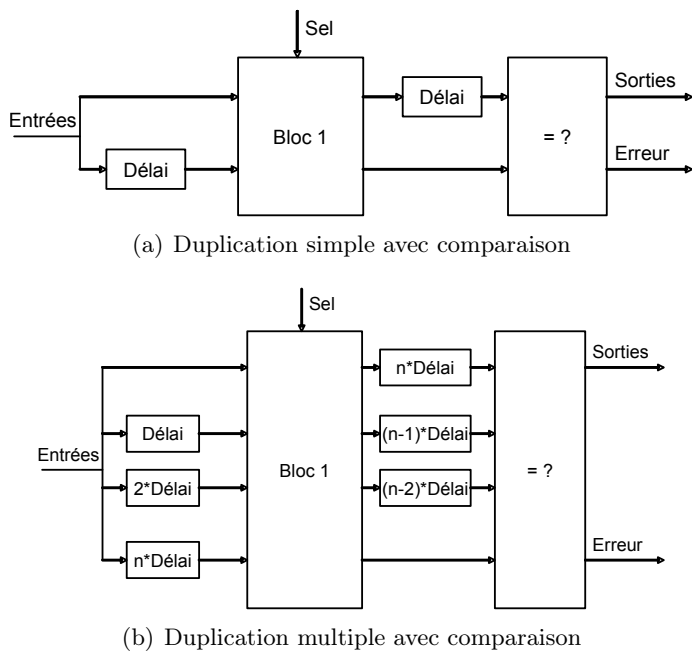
Sel

Entrées

Délai

Bloc 1

Délai

= ?

Sorties

Erreur

(a) Duplication simple avec comparaison

Sel

Entrées

Délai

2*Délai

n*Délai

Bloc 1

n*Délai

(n-1)*Délai

(n-2)*Délai

= ?

Sorties

Erreur

(b) Duplication multiple avec comparaison